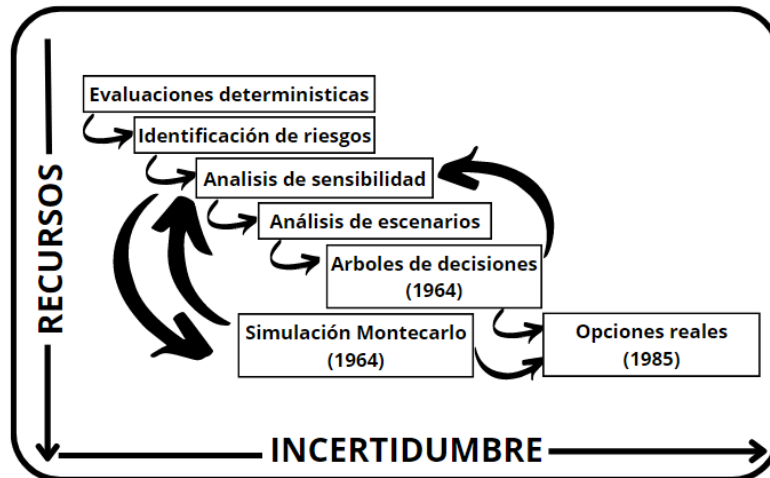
Evaluaciones deterministicas

Identificación de riesgos

Analisis de sensibilidad

Análisis de escenarios

Arboles de decisiones (1964)

Simulación Montecarlo (1964)

Opciones reales (1985)

RECURSOS

INCERTIDUMBRE